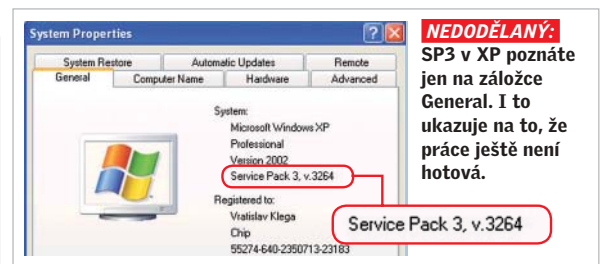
System Properties

?

System Restore

Automatic Updates

Remote

General

Computer Name

Hardware

Advanced

System:

Microsoft Windows XP

Professional

Version 2002

Service Pack 3, v.3264

Registered to:

Vratislav Klega

Chip

55274-640-2350713-23183

Service Pack 3, v.3264

NEDODĚLANÝ: SP3 v XP poznáte jen na záložce General. I to ukazuje na to, že práce ještě není hotová.